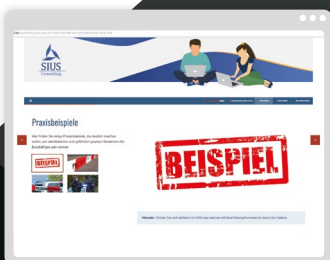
SIUS Consulting

Praxisbeispiele

Hier finden Sie einige Praxisbeispiele, die deutlich machen sollen, wie sensibel Daten bzw. gefährlich gewisse Situationen Ihr Beschäftigte sein können.

BEISPIEL

BEISPIEL

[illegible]